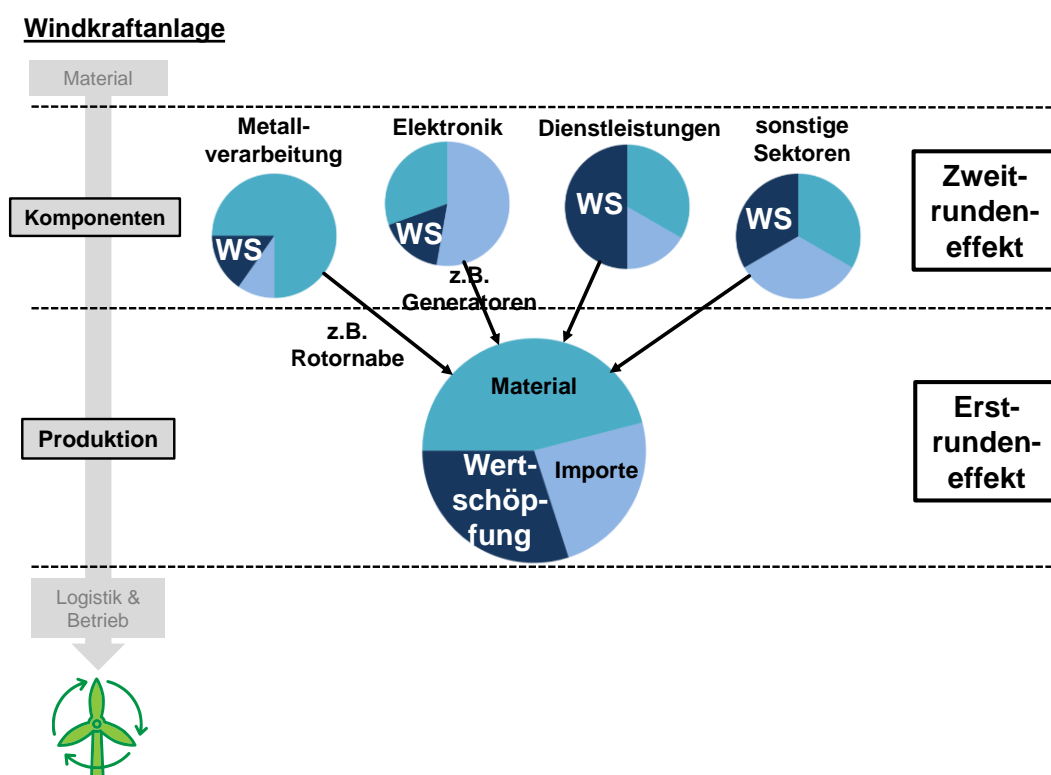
Windkraftanlage

Material

Metallverarbeitung

Elektronik

Dienstleistungen

sonstige Sektoren

Komponenten

WS

WS

WS

WS

Zweitrundeneffekt

z.B. Generatoren

z.B. Rotornabe

Material

Produktion

Wertschöpfung

Importe

Erstrundeneffekt

Logistik & Betrieb